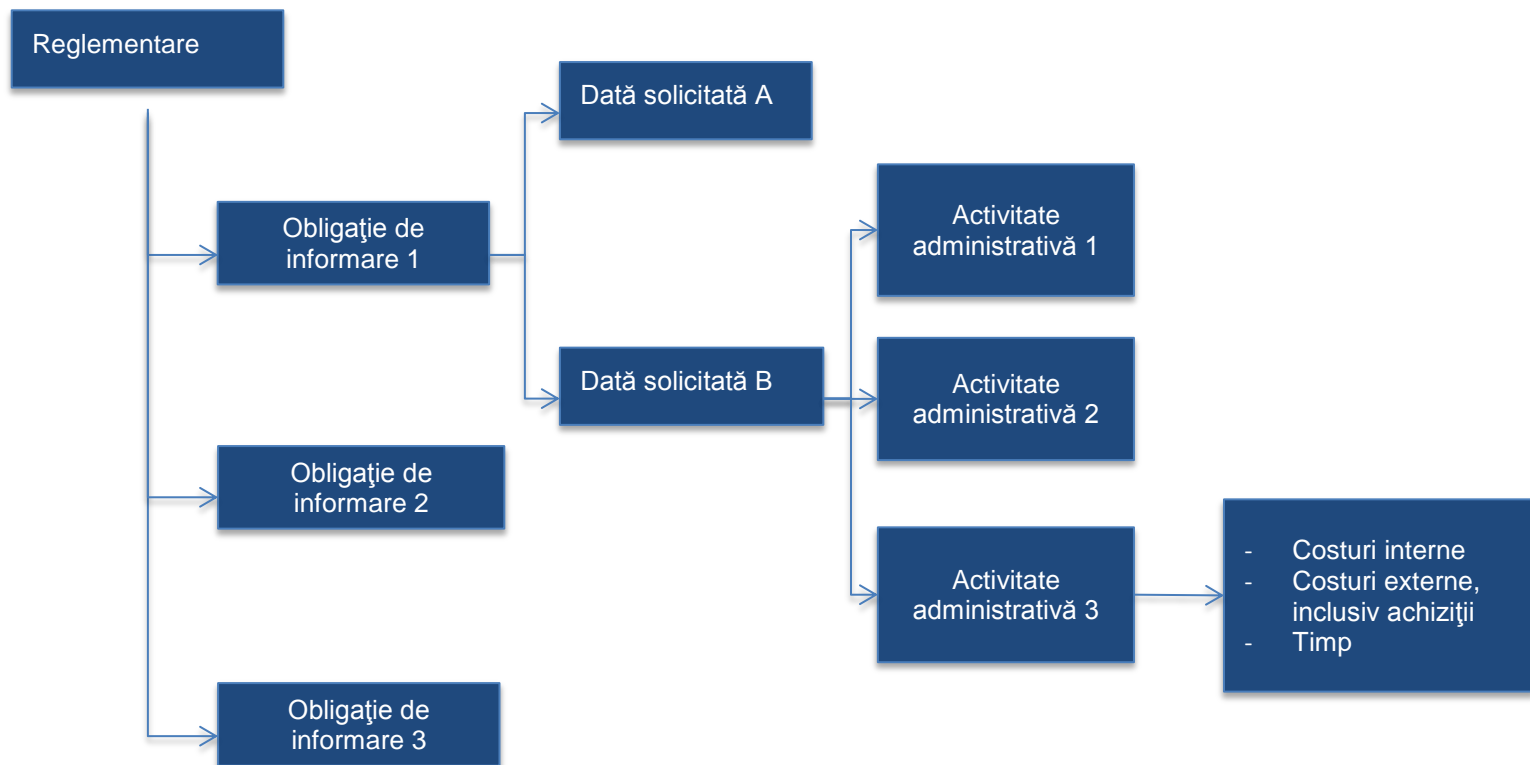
Reglementare

Obligaţie de informare 1

Obligaţie de informare 2

Obligaţie de informare 3

Dată solicitată A

Dată solicitată B

Activitate administrativă 1

Activitate administrativă 2

Activitate administrativă 3

- Costuri interne
- Costuri externe, inclusiv achiziţii
- Timp